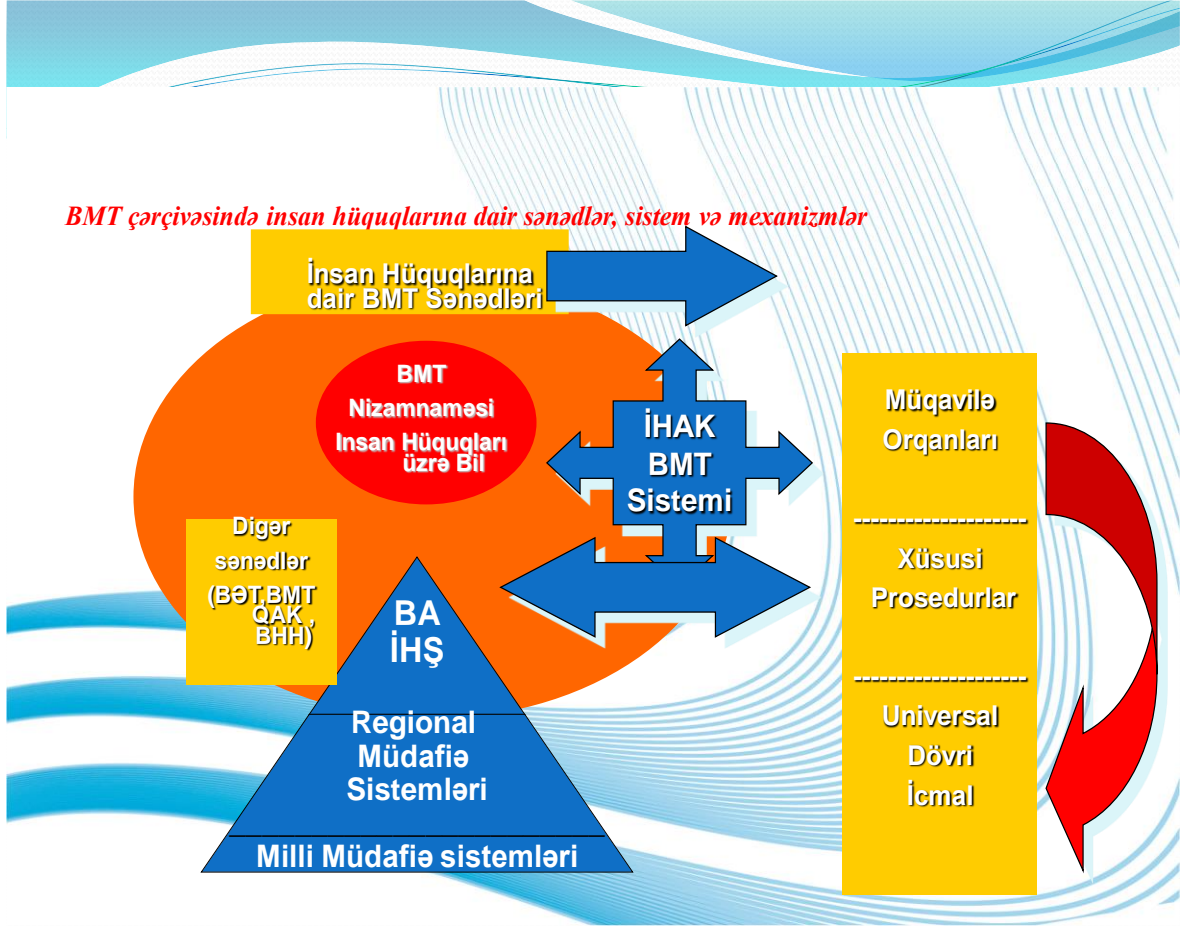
BMT çərçivəsində insan hüquqlarına dair sənədlər, sistem və mexanizmlər

İnsan Hüquqlarına dair BMT Sənədləri

BMT Nizamnaməsi Insan Hüquqları üzrə Bil

İHAK BMT Sistemi

Digər sənədlər (BƏT,BMT QAK , BHH)

BA İHŞ

Regional Müdafiə Sistemləri

Milli Müdafiə sistemləri

Müqavilə Orqanları

--------------------

Xüsusi Prosedurlar

--------------------

Universal Dövri İcmal